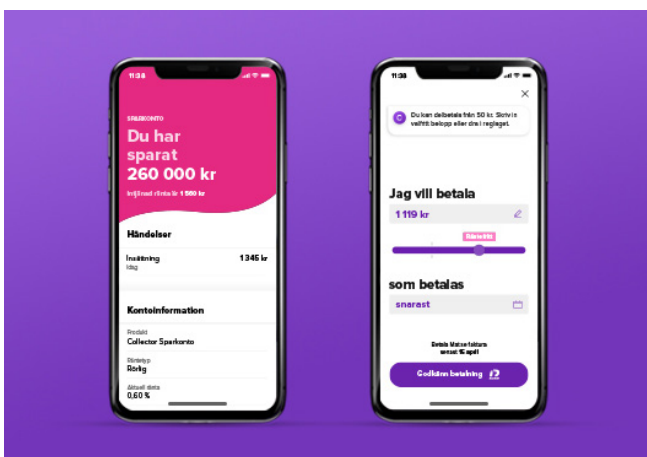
11:38

SPARKONTO

Du har sparat 260 000 kr

Intjänad ränta i år 1 560 kr

Händelser

Insättning 1 345 kr
Idag

Kontoinformation

Produkt
Collector Sparkonto

Räntetyp
Rörlig

Aktuell ränta
0,60 %

11:38

Du kan delbetala från 50 kr. Skriv in valfritt belopp eller dra i reglaget.

Jag vill betala

1 119 kr

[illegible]

som betalas

snarast

Betala Matas-faktura senast 15 april

Godkänn betalning